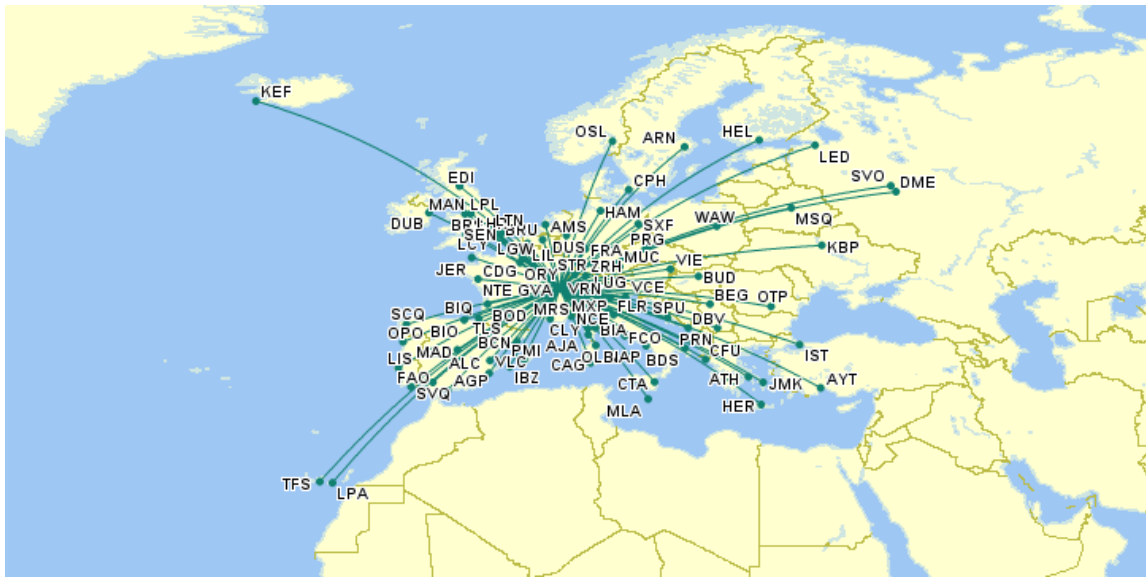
KEF
OSL
ARN
HEL
LED
SVO
DME
EDI
CPH
MAN
LPL
HAM
WAW
MSQ
DUB
BRS
LTN
BRU
AMS
SXF
SEN
LGW
DUS
PRG
KBP
LCY
LIL
FRA
MUC
STR
ZRH
VIE
JER
CDG
ORY
NTE
GVA
VRN
LUG
VCE
BUD
BEG
OTP
BIQ
SPU
SCQ
BOD
MRS
MXP
FLR
DBV
OPO
BIO
TLS
NCE
BCN
CLY
BIA
PRN
IST
MAD
AJA
FCO
CFU
LIS
PMI
ALC
VLC
OLB
IAP
BDS
CAG
FAO
AGP
IBZ
ATH
JMK
AYT
SVQ
CTA
MLA
HER
TFS
LPA